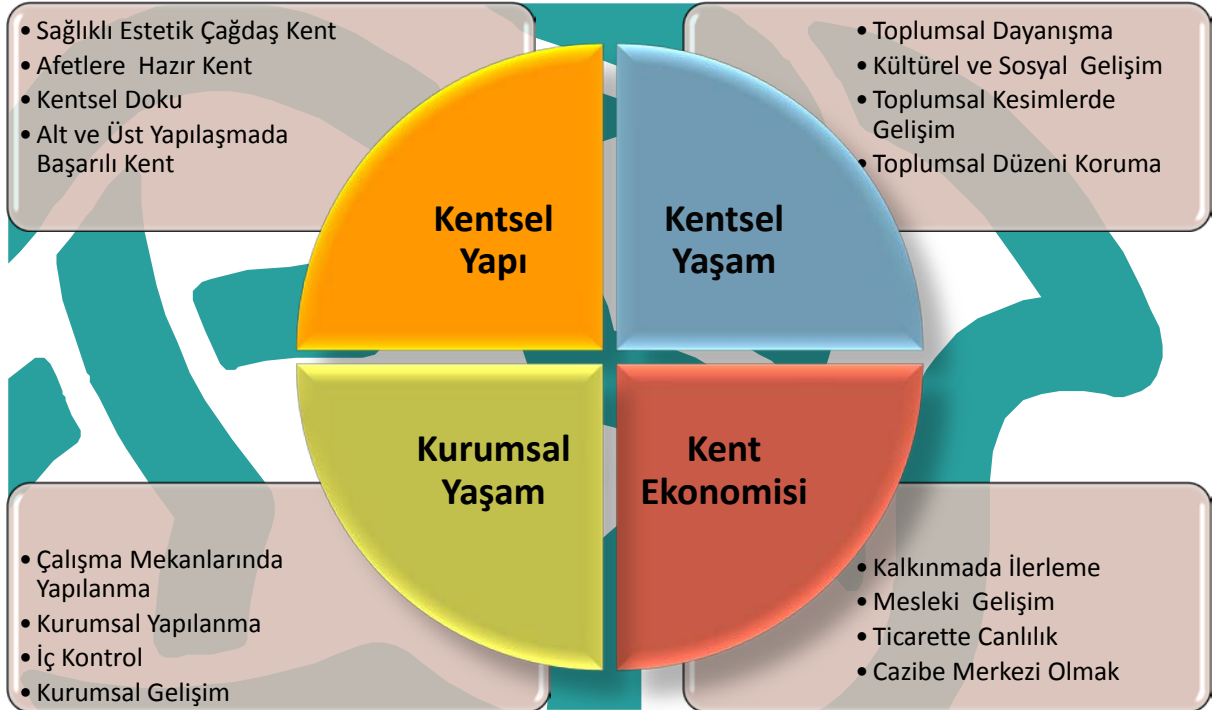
• Sağlıklı Estetik Çağdaş Kent
• Afetlere Hazır Kent
• Kentsel Doku
• Alt ve Üst Yapılaşmada Başarılı Kent

• Toplumsal Dayanışma
• Kültürel ve Sosyal Gelişim
• Toplumsal Kesimlerde Gelişim
• Toplumsal Düzeni Koruma

Kentsel Yapı

Kentsel Yaşam

Kurumsal Yaşam

Kent Ekonomisi

• Çalışma Mekanlarında Yapılanma
• Kurumsal Yapılanma
• İç Kontrol
• Kurumsal Gelişim

• Kalkınmada İlerleme
• Mesleki Gelişim
• Ticarette Canlılık
• Cazibe Merkezi Olmak